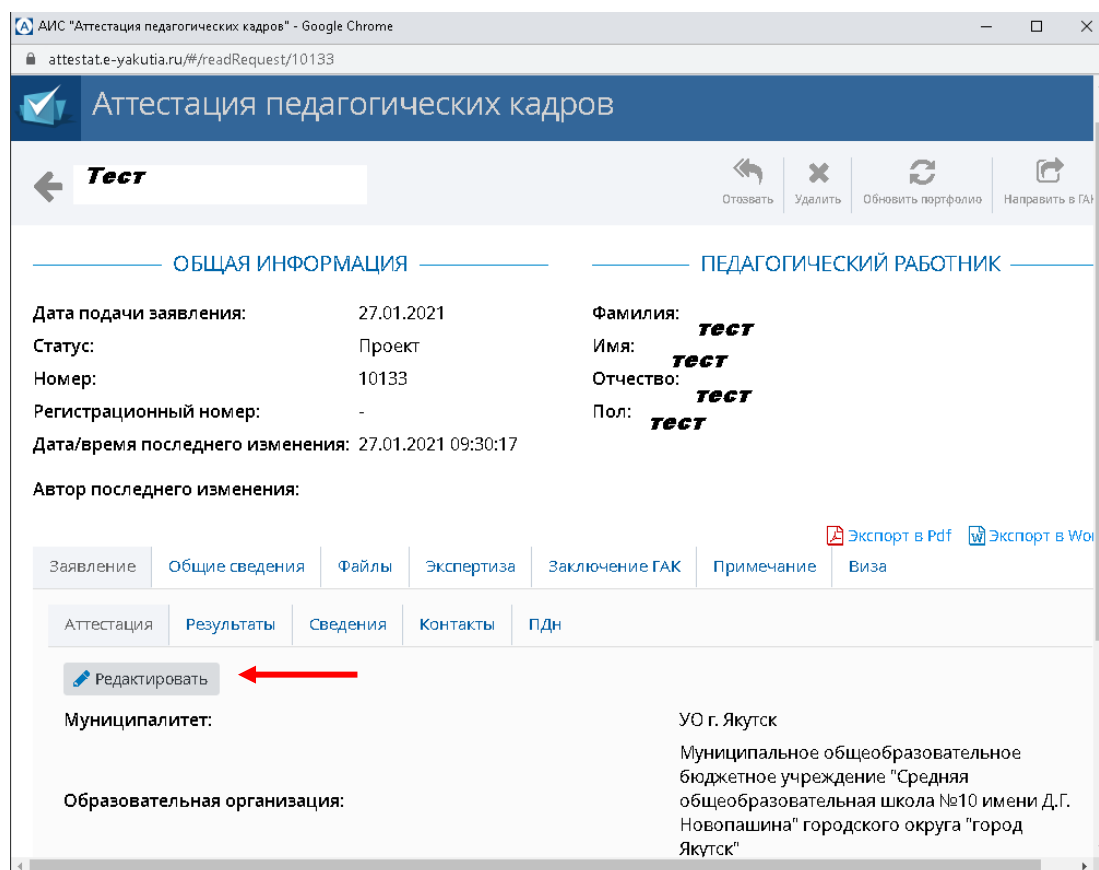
АИС "Аттестация педагогических кадров" - Google Chrome

attestat.e-yakutia.ru/#/readRequest/10133

Аттестация педагогических кадров

Тест

Отозвать | Удалить | Обновить портфолио | Направить в ГАК

ОБЩАЯ ИНФОРМАЦИЯ

Дата подачи заявления: 27.01.2021
Статус: Проект
Номер: 10133
Регистрационный номер: -
Дата/время последнего изменения: 27.01.2021 09:30:17
Автор последнего изменения:

ПЕДАГОГИЧЕСКИЙ РАБОТНИК

Фамилия: тест
Имя: тест
Отчество: тест
Пол: тест

Экспорт в Pdf | Экспорт в Wo

Заявление | Общие сведения | Файлы | Экспертиза | Заключение ГАК | Примечание | Виза

Аттестация | Результаты | Сведения | Контакты | ПДн

Редактировать

Муниципалитет: УО г. Якутск

Образовательная организация: Муниципальное общеобразовательное бюджетное учреждение "Средняя общеобразовательная школа №10 имени Д.Г. Новопашина" городского округа "город Якутск"